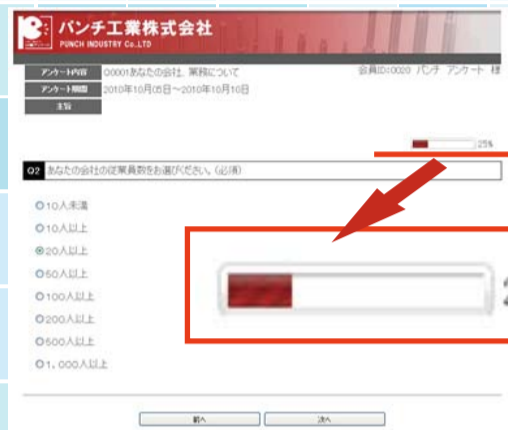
パンチ工業株式会社
PUNCH INDUSTRY Co.,LTD

アンケート内容　00001あなたの会社、業務について　会員ID:0000 パンチ アンケート 様
アンケート期間　2010年10月05日～2010年10月10日
主旨

25%

Q2 あなたの会社の従業員数をお選びください。(必須)

○10人未満
○10人以上
◉20人以上
○50人以上
○100人以上
○200人以上
○500人以上
○1,000人以上

前へ　次へ